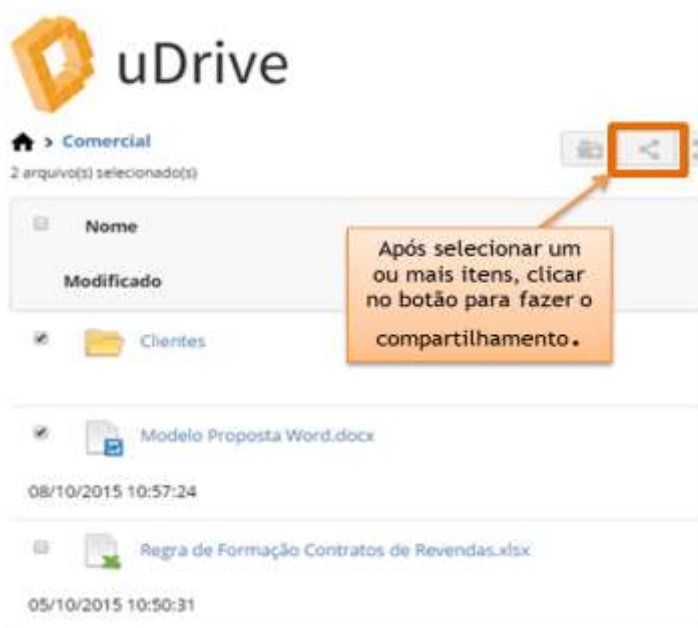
uDrive

> Comercial
2 arquivo(s) selecionado(s)

Nome

Modificado

Após selecionar um ou mais itens, clicar no botão para fazer o compartilhamento.

Clientes

Modelo Proposta Word.docx

08/10/2015 10:57:24

Regra de Formação Contratos de Revendas.xlsx

05/10/2015 10:50:31